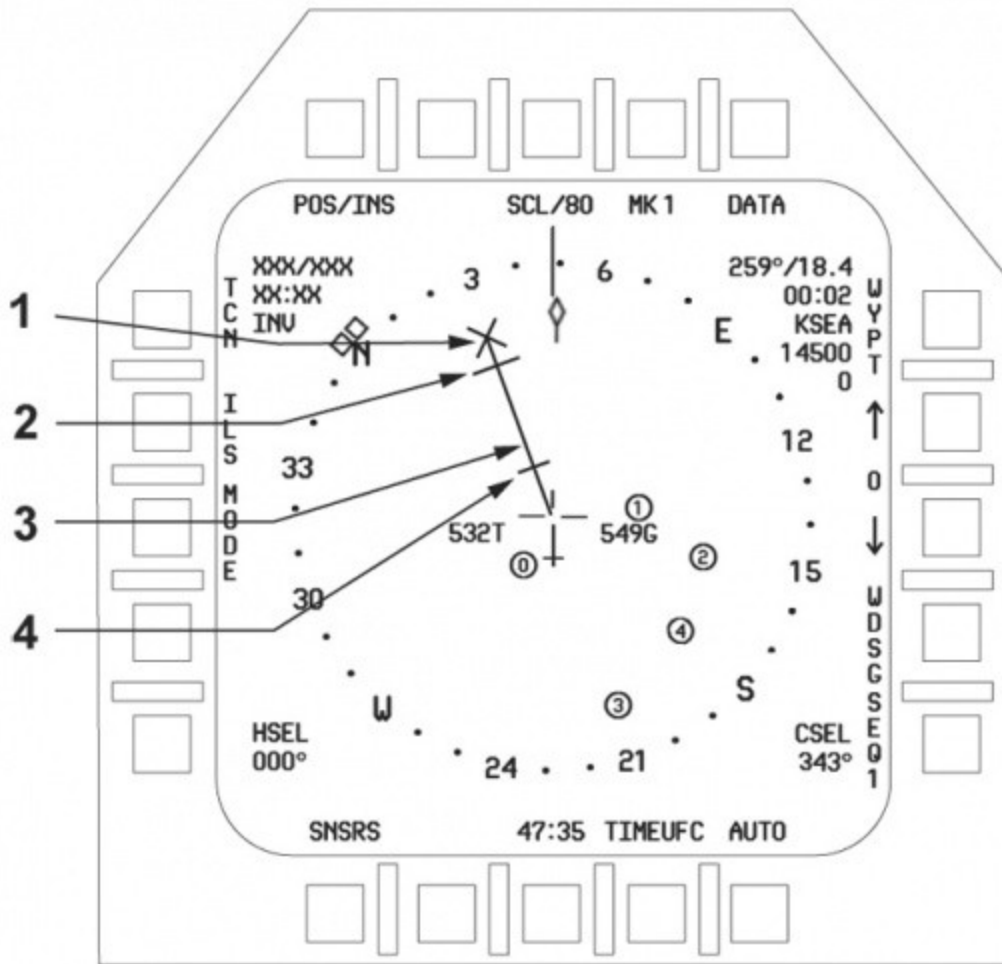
POS/INS
SCL/80
MK1
DATA

XXX/XXX
XX:XX
INV

TCN

ILS

MODE

259°/18.4
00:02
KSEA
14500
0

WYPT

↑
0
↓

WDSGSEQ1

1
2
3
4

3
6
N
E
12
33
15
30
W
S
24
21

532T
549G
①
②
③
④
⓪

HSEL
000°

CSEL
343°

SNSRS
47:35
TIMEUFC
AUTO